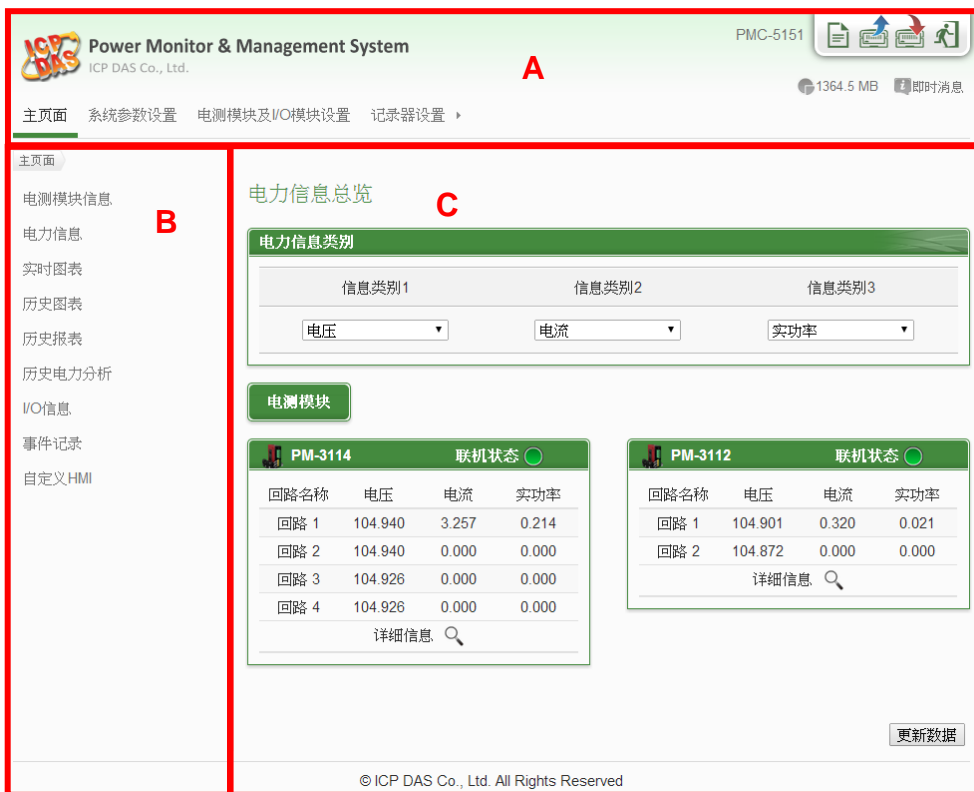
ICP DAS

Power Monitor & Management System
ICP DAS Co., Ltd.

PMC-5151

A

1364.5 MB 即时消息

主页面 系统参数设置 电测模块及I/O模块设置 记录器设置

主页面

电测模块信息
电力信息
实时图表
历史图表
历史报表
历史电力分析
I/O信息
事件记录
自定义HMI

B

电力信息总览

C

电力信息类别

| 信息类别1 | 信息类别2 | 信息类别3 |
|---|---|---|
| 电压 | 电流 | 实功率 |

电测模块

PM-3114 联机状态

| 回路名称 | 电压 | 电流 | 实功率 |
|---|---|---|---|
| 回路 1 | 104.940 | 3.257 | 0.214 |
| 回路 2 | 104.940 | 0.000 | 0.000 |
| 回路 3 | 104.926 | 0.000 | 0.000 |
| 回路 4 | 104.926 | 0.000 | 0.000 |

详细信息

PM-3112 联机状态

| 回路名称 | 电压 | 电流 | 实功率 |
|---|---|---|---|
| 回路 1 | 104.901 | 0.320 | 0.021 |
| 回路 2 | 104.872 | 0.000 | 0.000 |

详细信息

更新数据

© ICP DAS Co., Ltd. All Rights Reserved